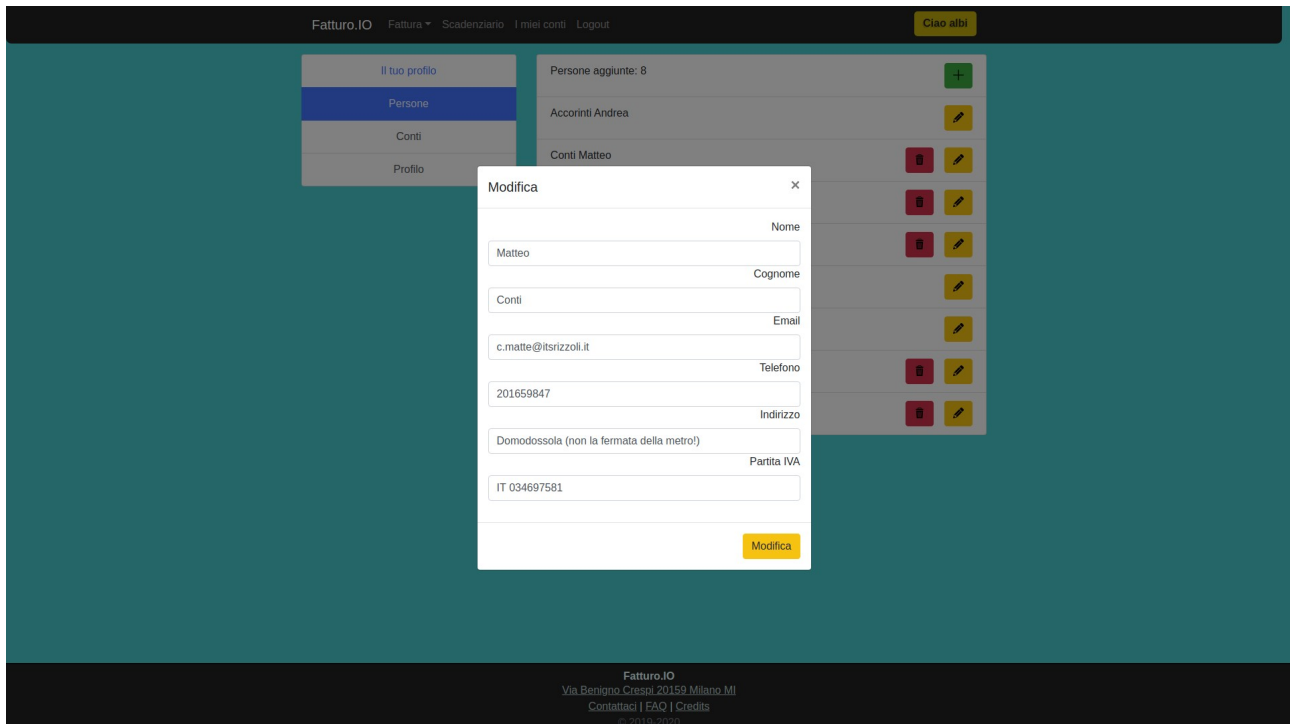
Fatturo.IO Fattura Scadenziario I miei conti Logout

Ciao albi

Il tuo profilo
Persone
Conti
Profilo

Persone aggiunte: 8

Accorinti Andrea

Conti Matteo

Modifica ×

Nome
Matteo
Cognome
Conti
Email
c.matte@itsrizzoli.it
Telefono
201659847
Indirizzo
Domodossola (non la fermata della metro!)
Partita IVA
IT 034697581

Modifica

Fatturo.IO
Via Benigno Crespi 20159 Milano MI
Contattaci | FAQ | Credits
© 2019-2020